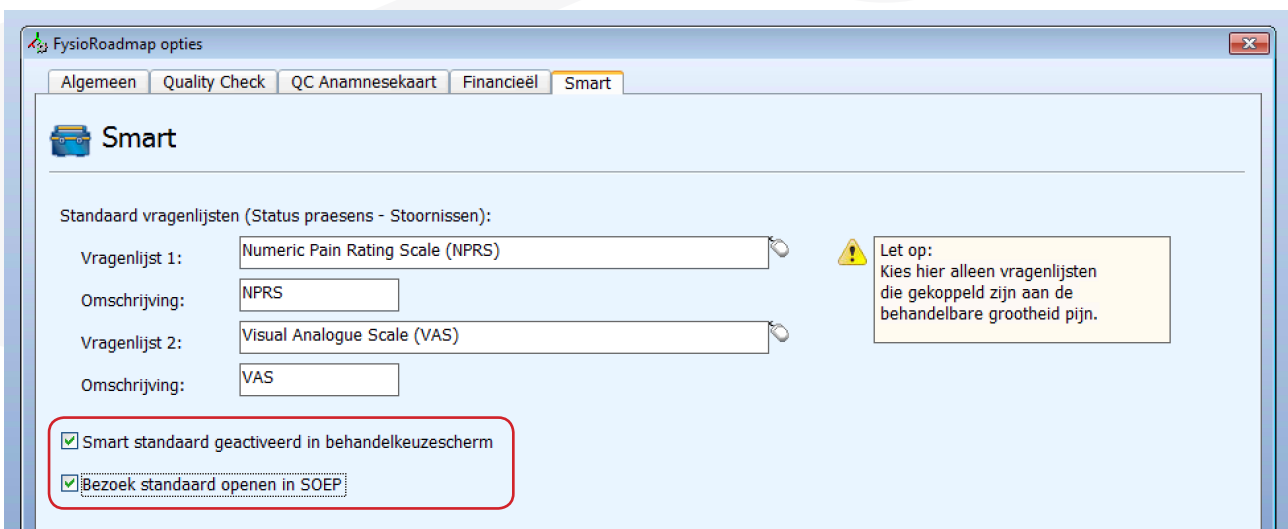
FysioRoadmap opties

Algemeen | Quality Check | QC Anamnesekaart | Financieël | Smart

Smart

Standaard vragenlijsten (Status praesens - Stoornissen):

Vragenlijst 1: Numeric Pain Rating Scale (NPRS)

Omschrijving: NPRS

Vragenlijst 2: Visual Analogue Scale (VAS)

Omschrijving: VAS

Let op:
Kies hier alleen vragenlijsten die gekoppeld zijn aan de behandelbare grootheid pijn.

Smart standaard geactiveerd in behandelkeuzescherm

Bezoek standaard openen in SOEP